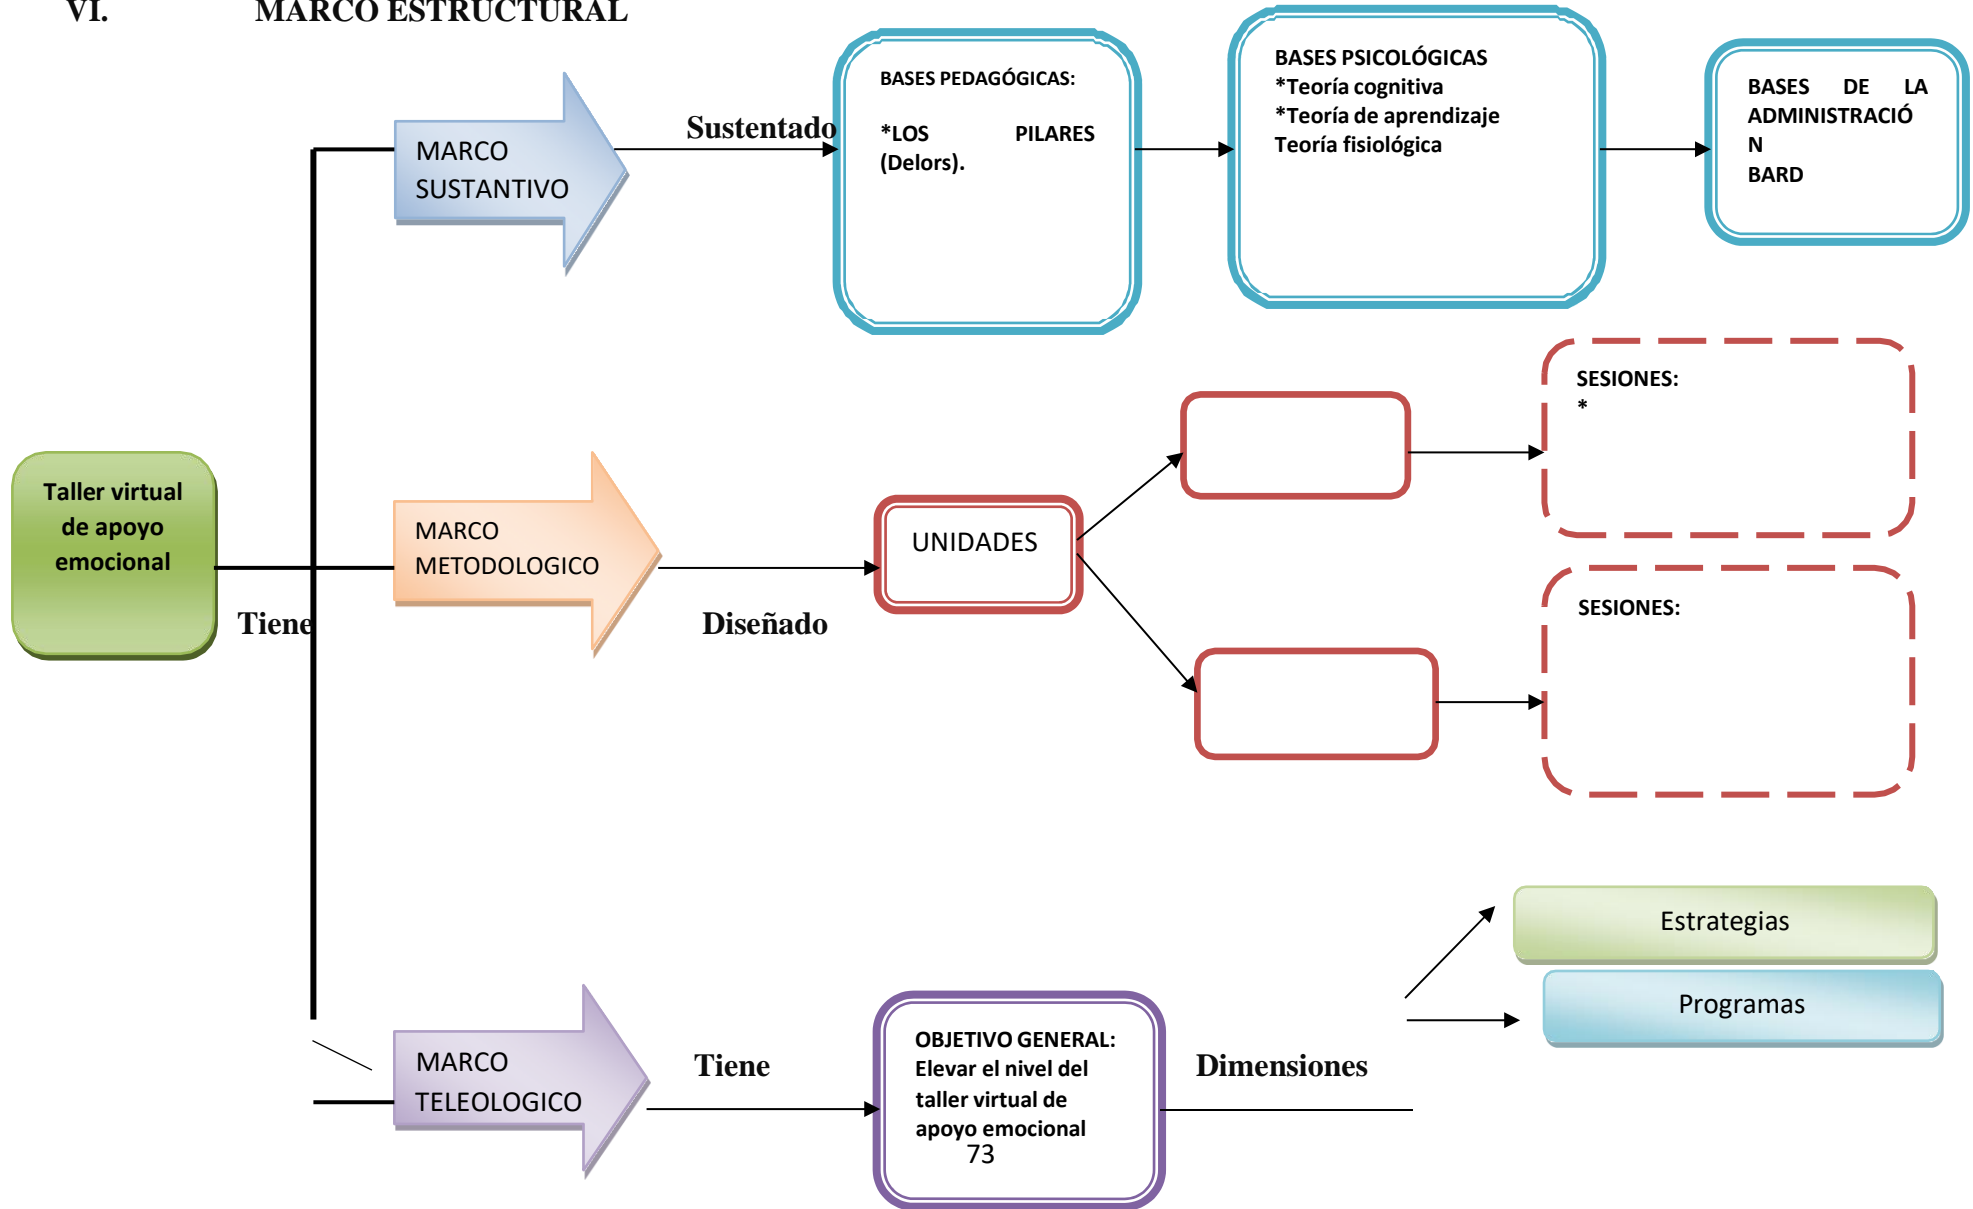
VI. MARCO ESTRUCTURAL

Taller virtual de apoyo emocional

Tiene

MARCO SUSTANTIVO

Sustentado

BASES PEDAGÓGICAS:

*LOS PILARES (Delors).

BASES PSICOLÓGICAS
*Teoría cognitiva
*Teoría de aprendizaje
Teoría fisiológica

BASES DE LA ADMINISTRACIÓN
BARD

MARCO METODOLOGICO

Diseñado

UNIDADES

SESIONES:
*

SESIONES:

MARCO TELEOLOGICO

Tiene

OBJETIVO GENERAL:
Elevar el nivel del taller virtual de apoyo emocional

Dimensiones

Estrategias

Programas

73